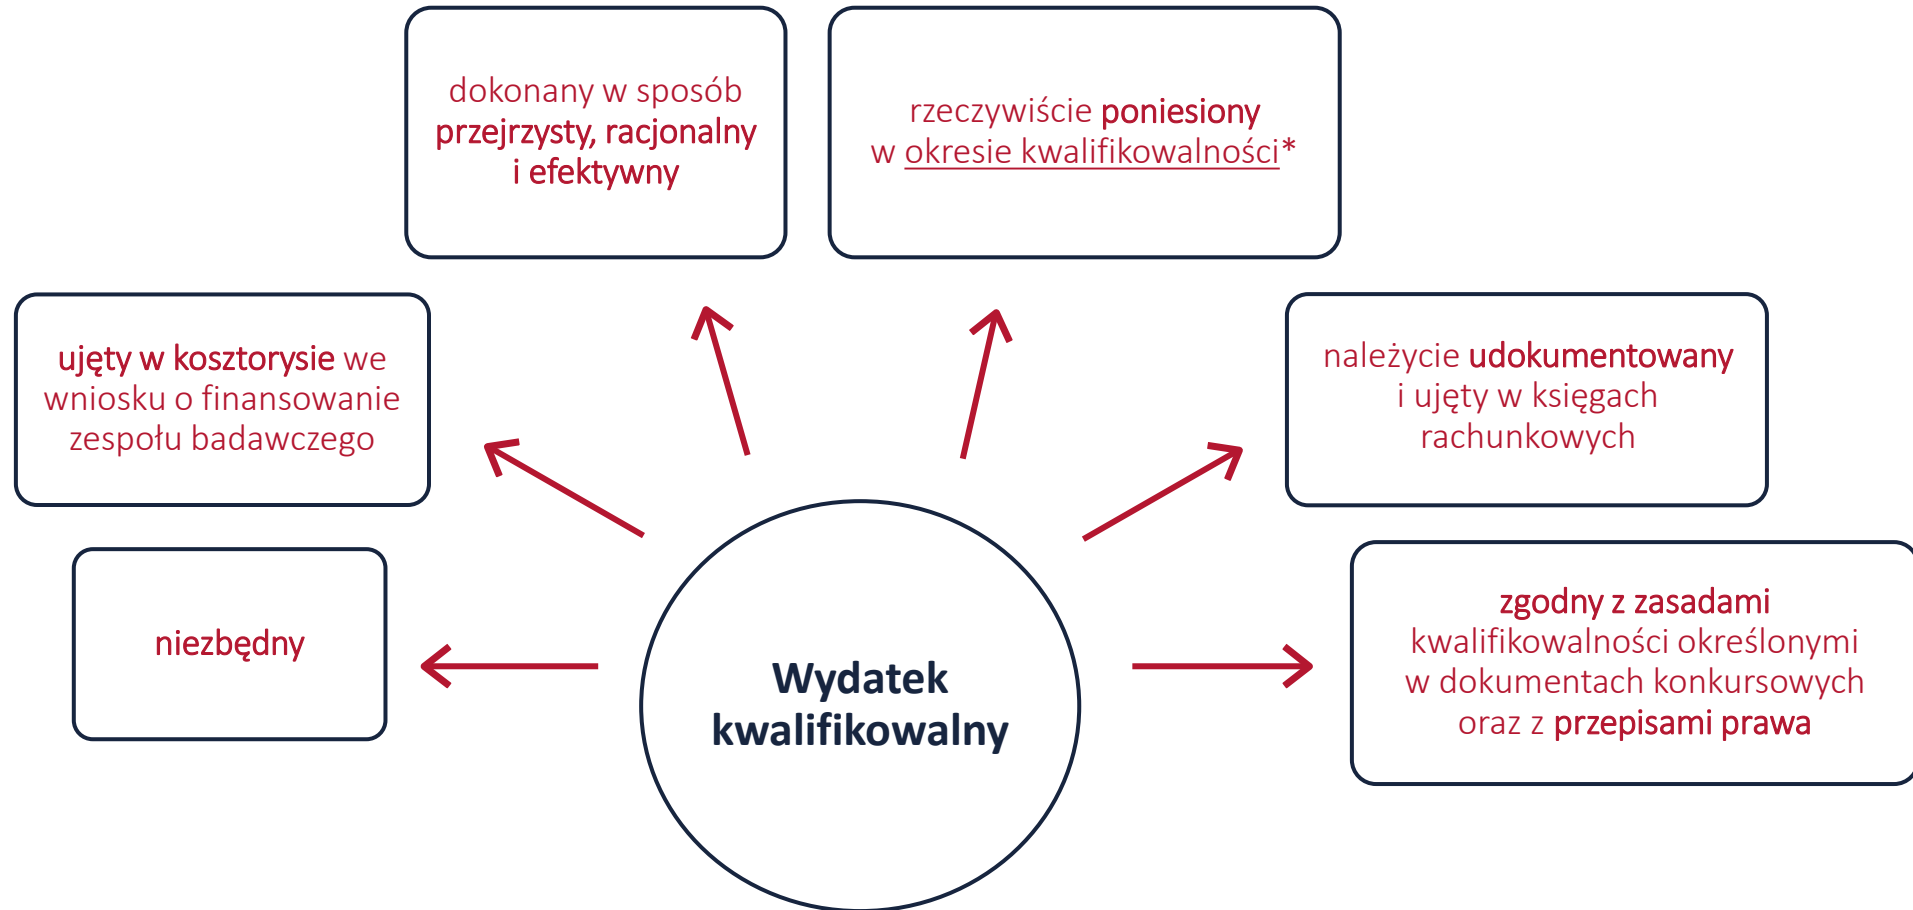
dokonany w sposób przejrzysty, racjonalny i efektywny

rzeczywiście poniesiony w okresie kwalifikowalności*

ujęty w kosztorysie we wniosku o finansowanie zespołu badawczego

należycie udokumentowany i ujęty w księgach rachunkowych

niezbędny

Wydatek kwalifikowalny

zgodny z zasadami kwalifikowalności określonymi w dokumentach konkursowych oraz z przepisami prawa